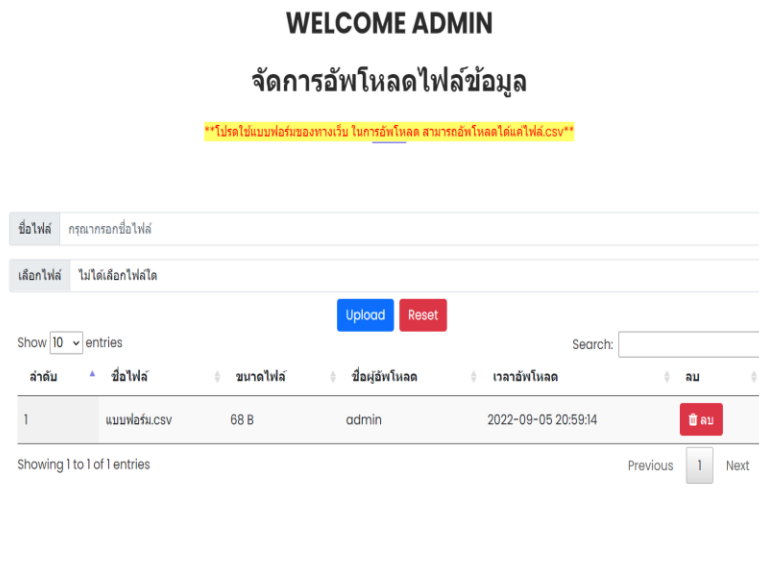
WELCOME ADMIN

จัดการอัพโหลดไฟล์ข้อมูล

**โปรดใช้แบบฟอร์มของทางเว็บ ในการอัพโหลด สามารถอัพโหลดได้แค่ไฟล์.csv**

ชื่อไฟล์ กรุณากรอกชื่อไฟล์

เลือกไฟล์ ไม่ได้เลือกไฟล์ใด

Upload Reset

Show 10 entries

Search:

| ลำดับ | ชื่อไฟล์ | ขนาดไฟล์ | ชื่อผู้อัพโหลด | เวลาอัพโหลด | ลบ |
|---|---|---|---|---|---|
| 1 | แบบฟอร์ม.csv | 68 B | admin | 2022-09-05 20:59:14 | ลบ |

Showing 1 to 1 of 1 entries

Previous 1 Next